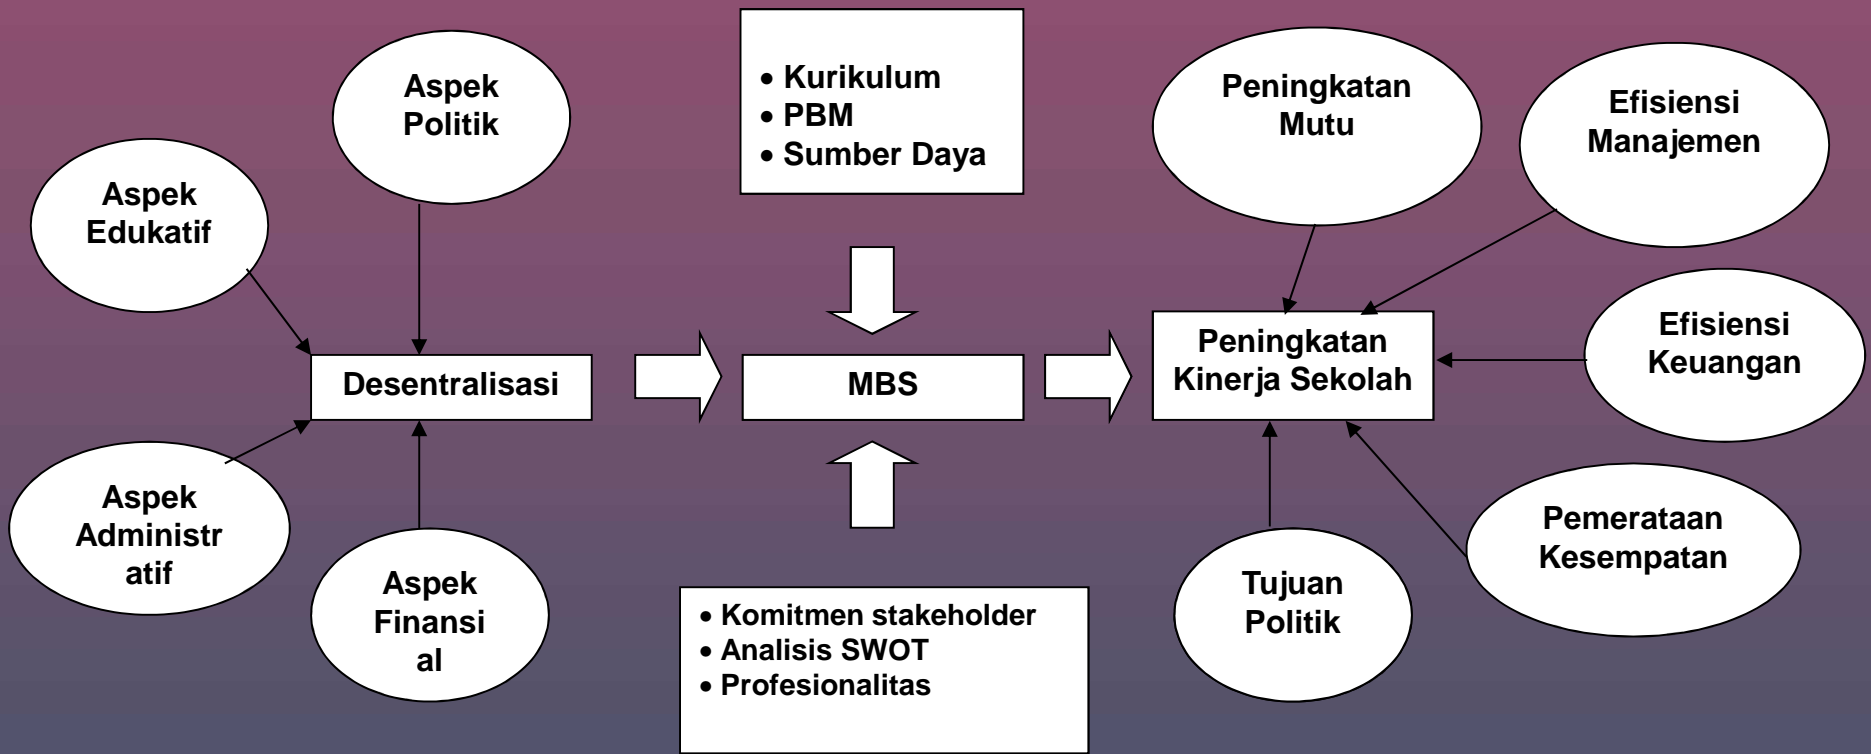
Aspek Politik

Aspek Edukatif

Aspek Administratif

Aspek Finansial

Desentralisasi

• Kurikulum
• PBM
• Sumber Daya

MBS

• Komitmen stakeholder
• Analisis SWOT
• Profesionalitas

Peningkatan Mutu

Efisiensi Manajemen

Efisiensi Keuangan

Peningkatan Kinerja Sekolah

Pemerataan Kesempatan

Tujuan Politik